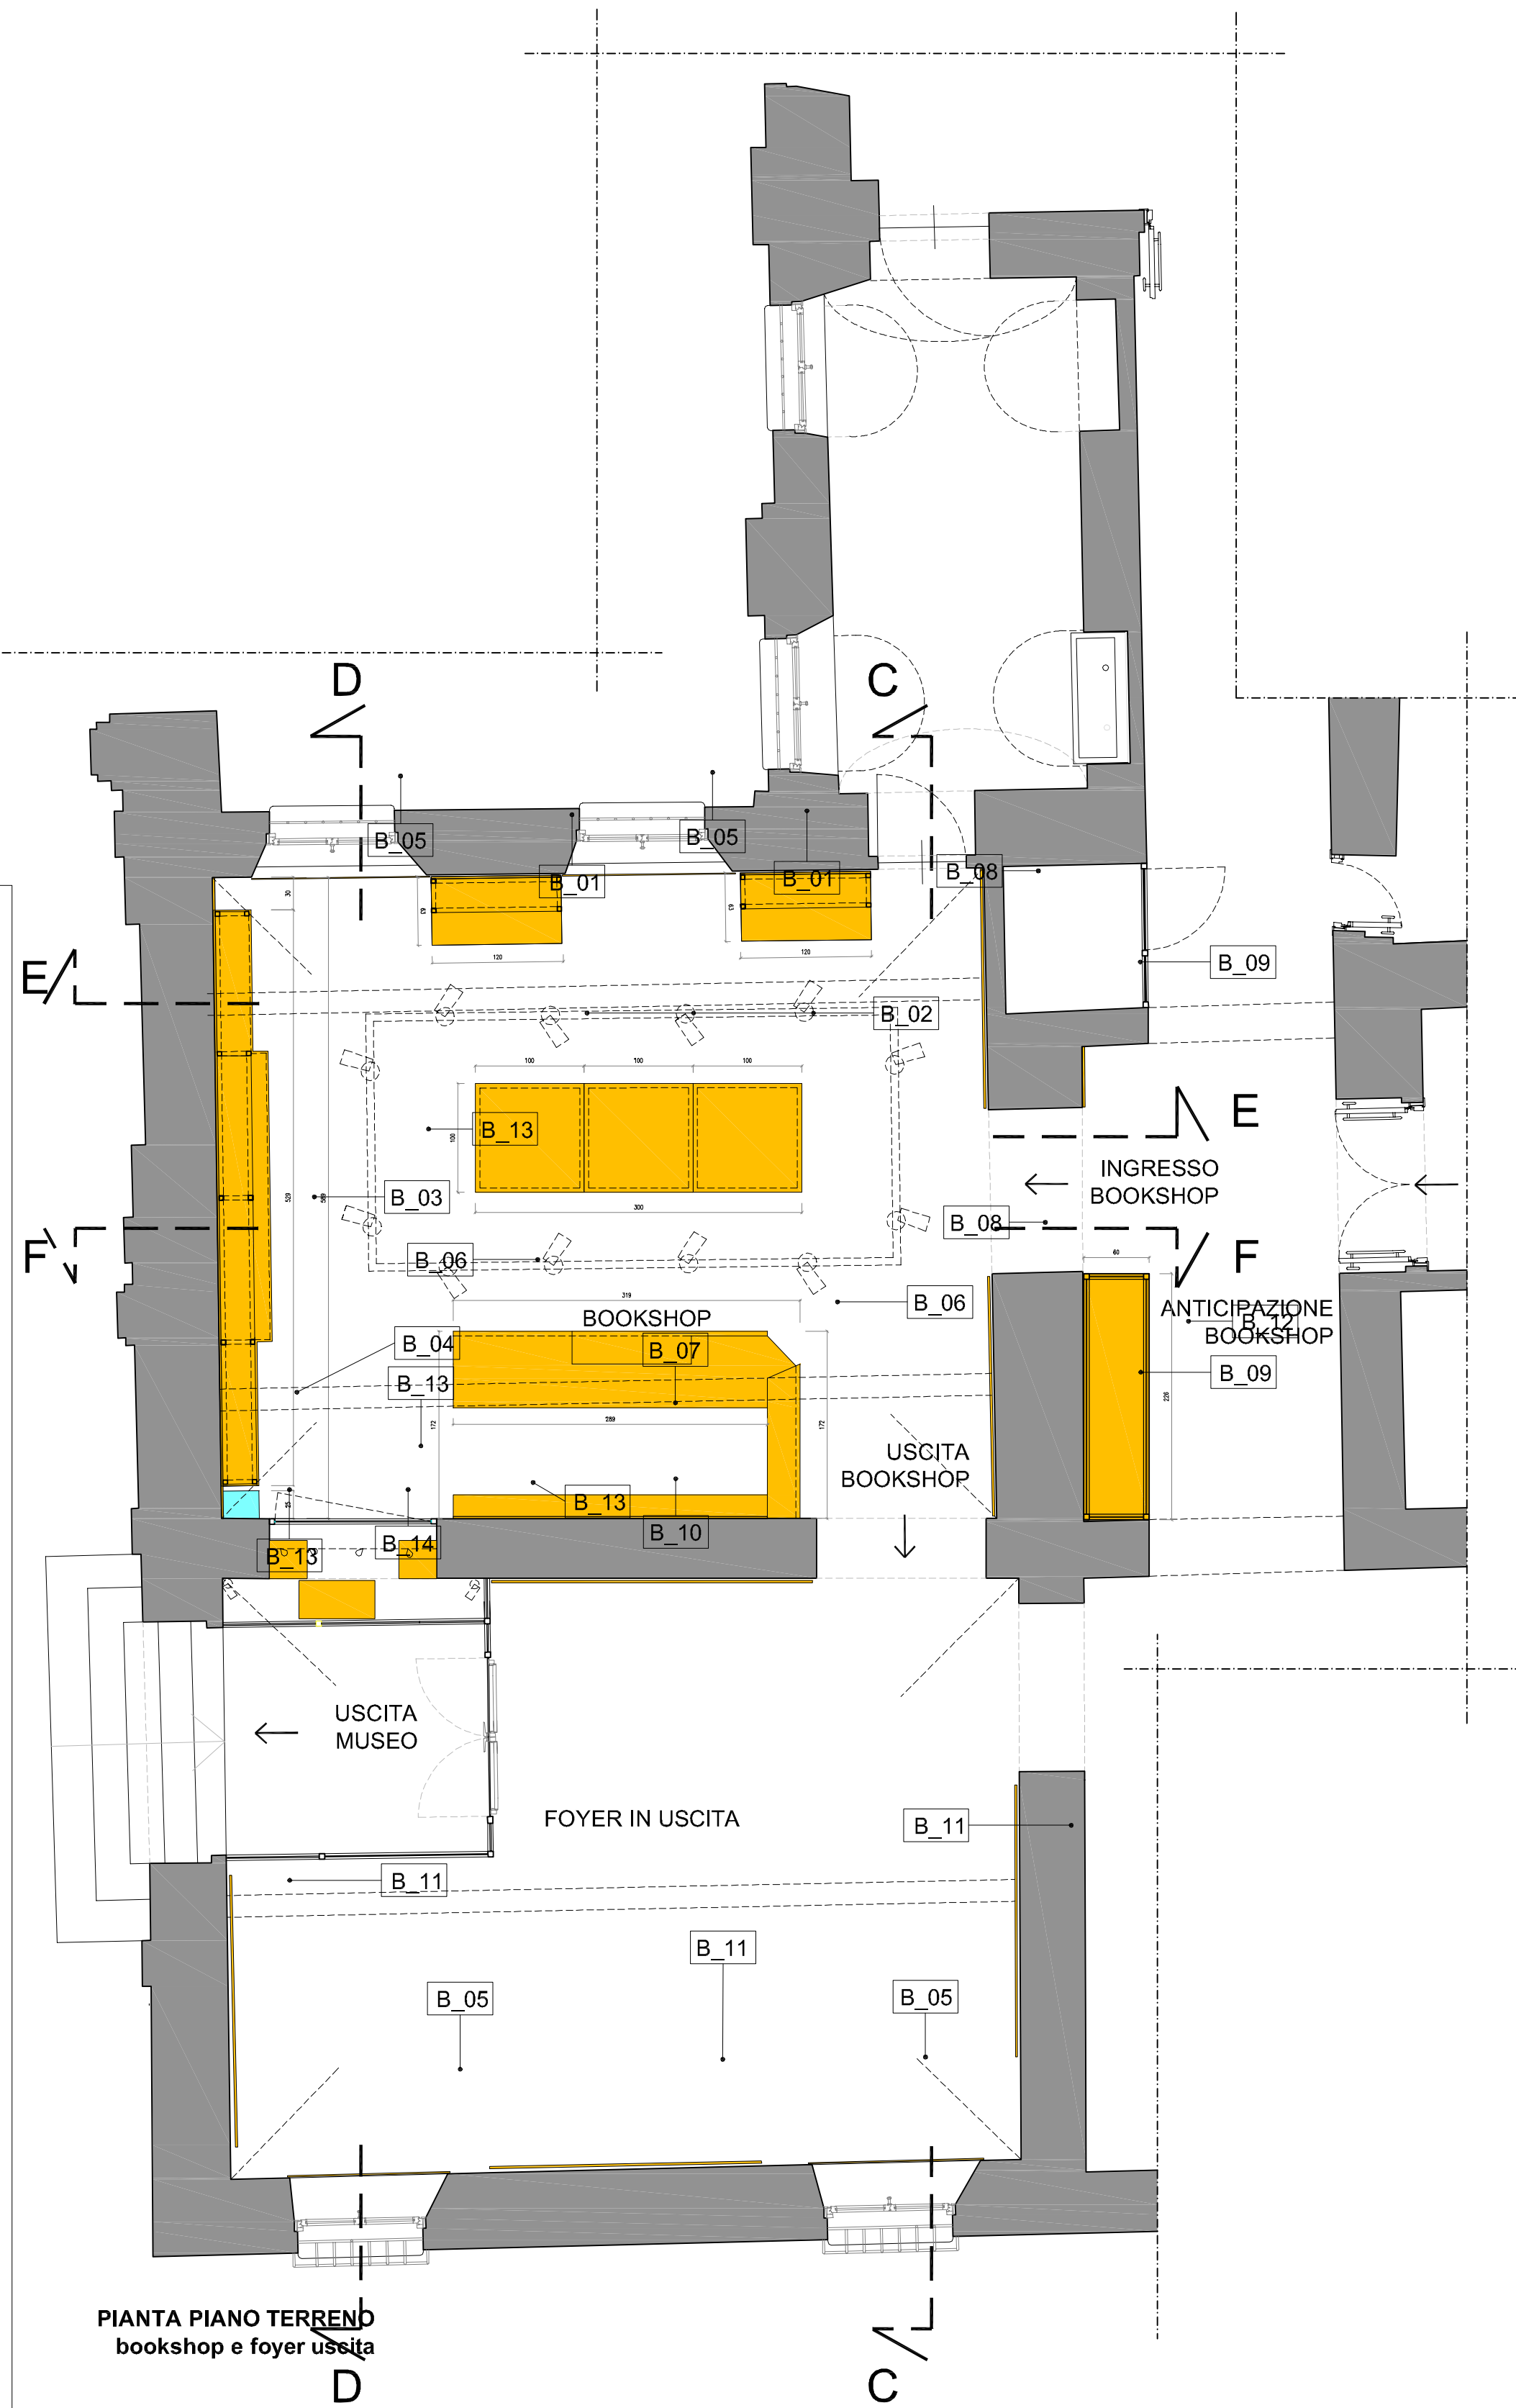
D
C
B_05
B_05
B_01
B_01
B_08
B_09
E
B_02
E
B_13
INGRESSO
BOOKSHOP
B_03
B_08
F
B_06
F
B_06
BOOKSHOP
ANTICIPAZIONE
BOOKSHOP
B_12
B_04
B_07
B_09
B_13
USCITA
BOOKSHOP
B_13
B_10
B_13
B_14
USCITA
MUSEO
FOYER IN USCITA
B_11
B_11
B_11
B_05
B_05
PIANTA PIANO TERRENO
bookshop e foyer uscita
D
C